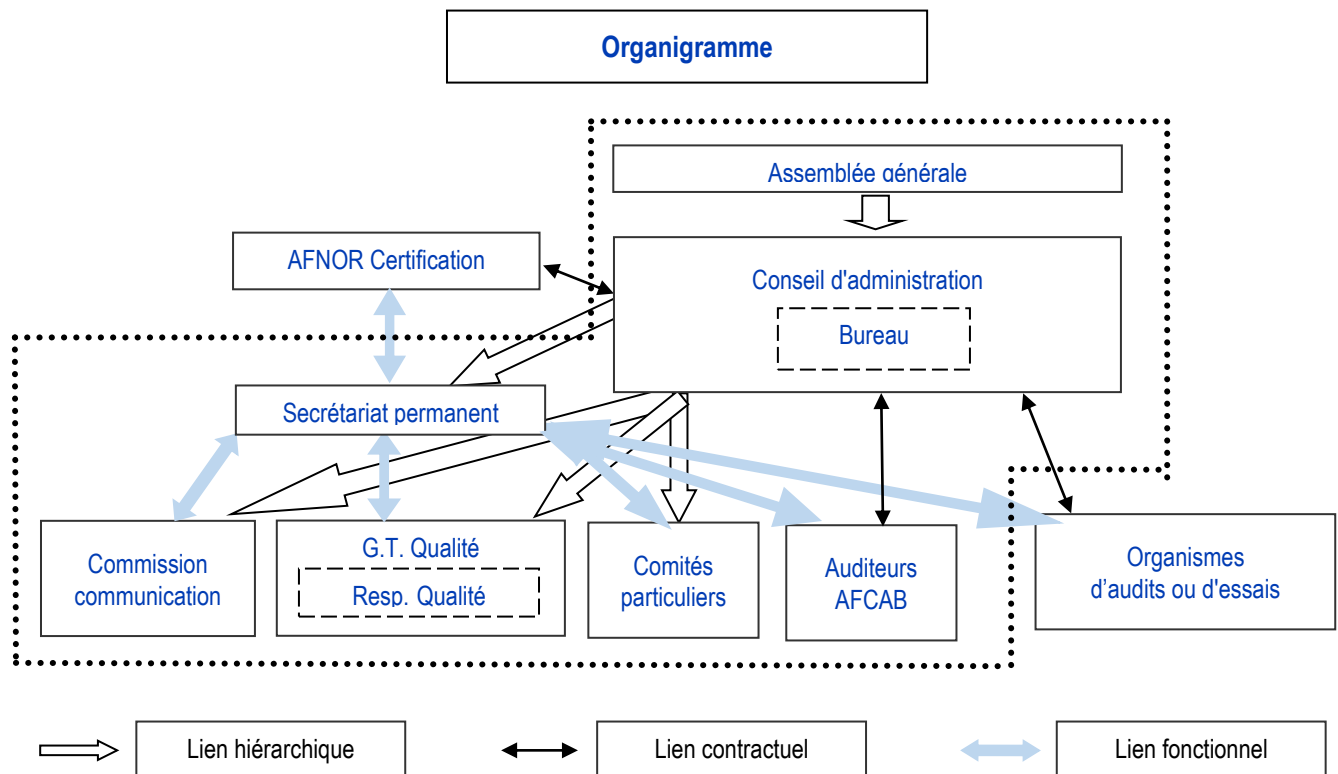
Organigramme

Assemblée générale

AFNOR Certification

Conseil d'administration

Bureau

Secrétariat permanent

Commission communication

G.T. Qualité

Resp. Qualité

Comités particuliers

Auditeurs AFCAB

Organismes d'audits ou d'essais

Lien hiérarchique

Lien contractuel

Lien fonctionnel